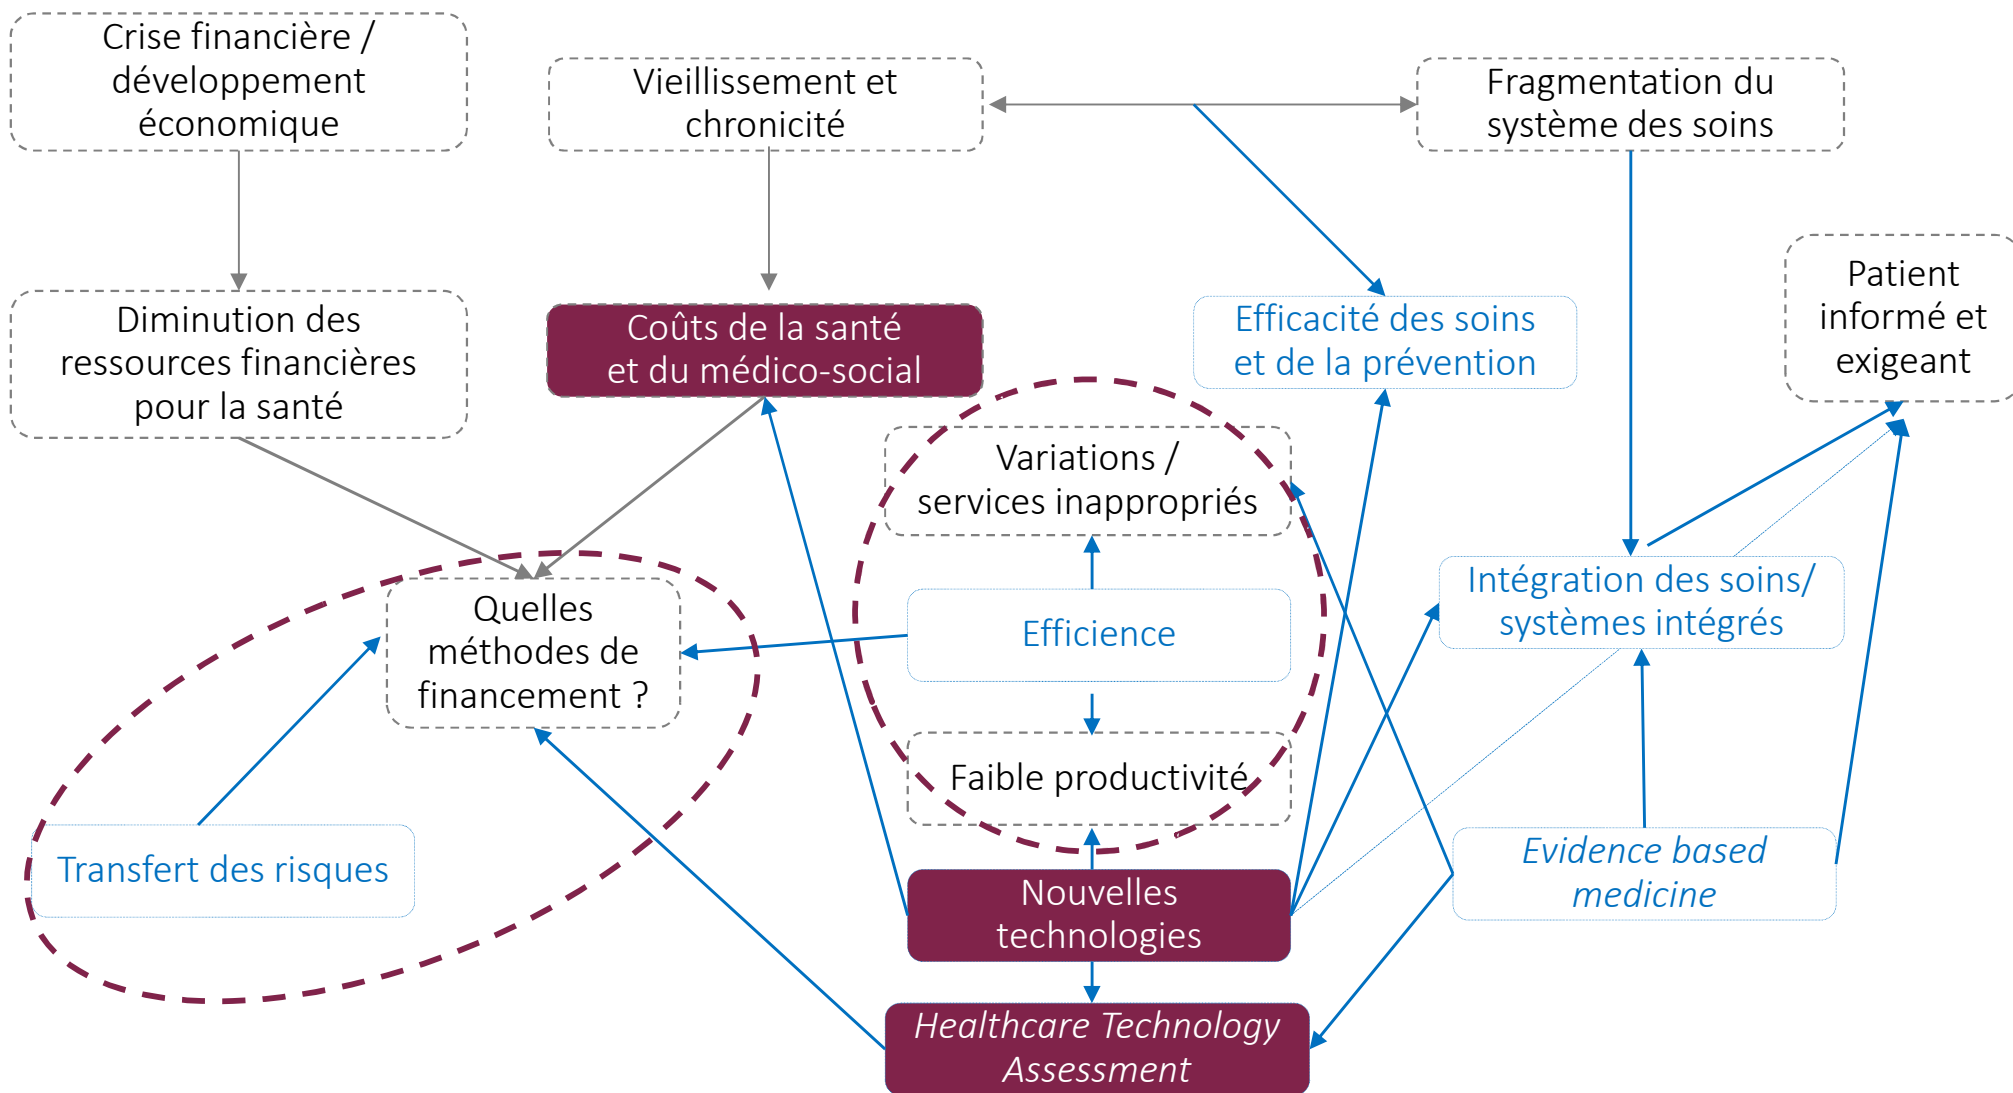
Crise financière / développement économique

Vieillissement et chronicité

Fragmentation du système des soins

Diminution des ressources financières pour la santé

Coûts de la santé et du médico-social

Efficacité des soins et de la prévention

Patient informé et exigeant

Variations / services inappropriés

Efficience

Faible productivité

Quelles méthodes de financement ?

Intégration des soins/ systèmes intégrés

Transfert des risques

Evidence based medicine

Nouvelles technologies

Healthcare Technology Assessment